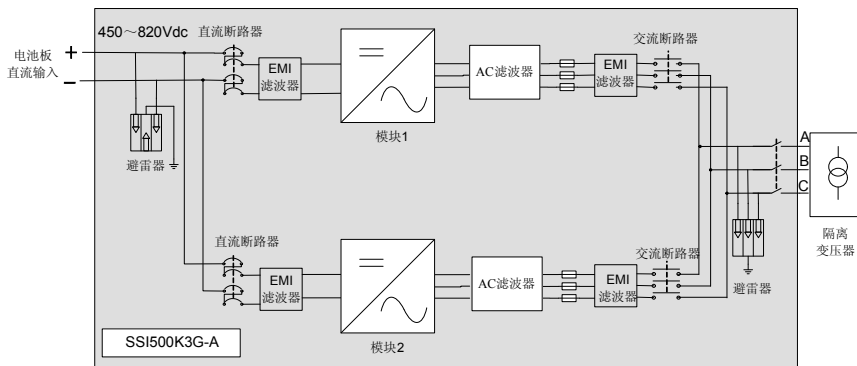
450～820Vdc 直流断路器

电池板
直流输入

+
−

EMI
滤波器

模块1

AC滤波器

EMI
滤波器

交流断路器

避雷器

A
B
C

隔离
变压器

直流断路器

EMI
滤波器

模块2

AC滤波器

EMI
滤波器

交流断路器

避雷器

SSI500K3G-A